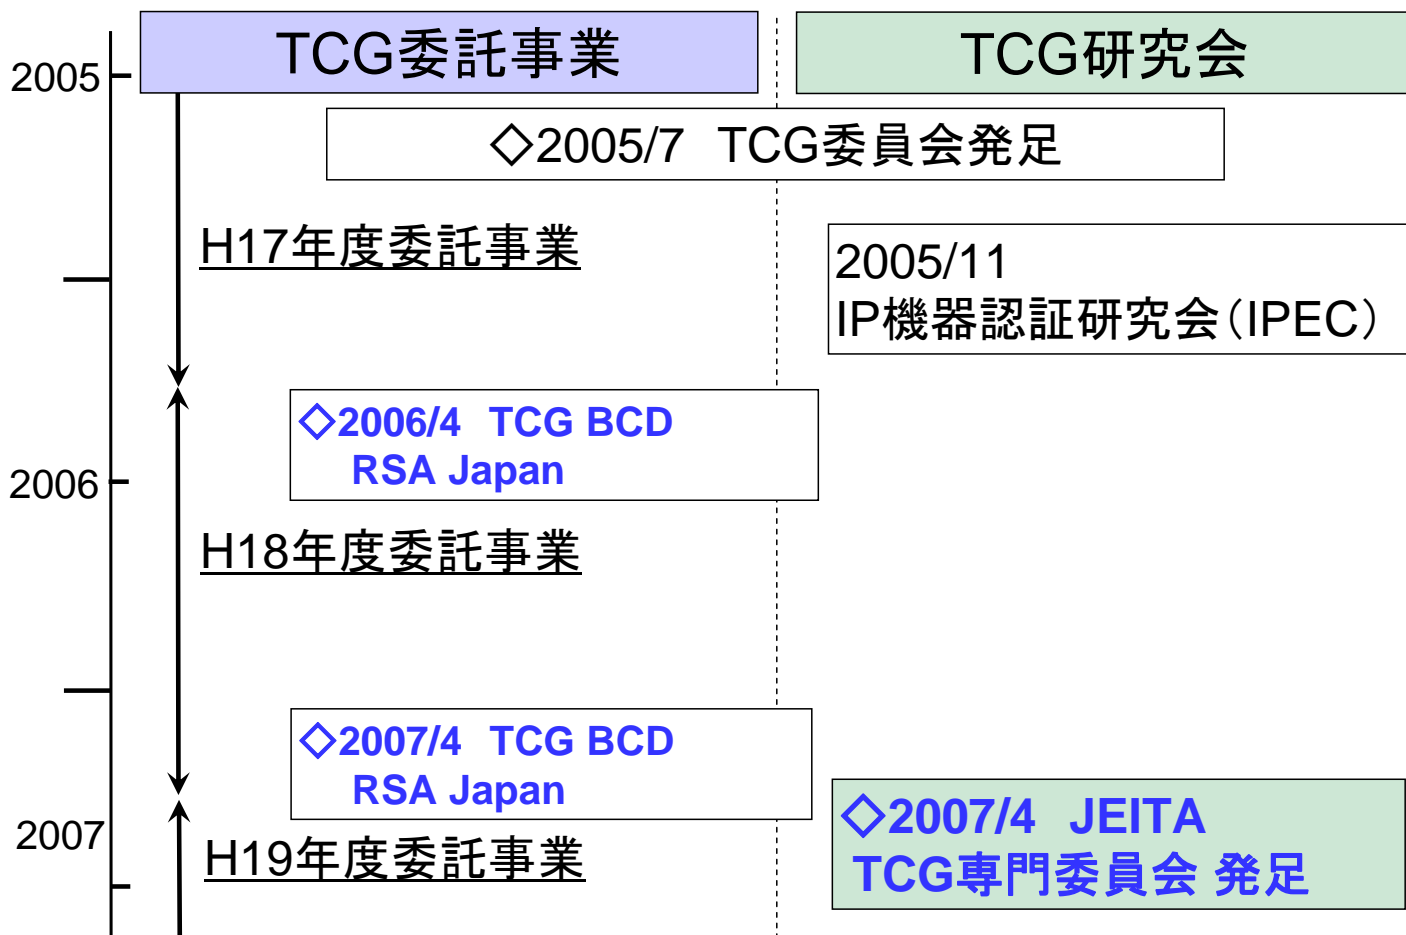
2005

TCG委託事業

TCG研究会

◇2005/7 TCG委員会発足

H17年度委託事業

2005/11
IP機器認証研究会(IPEC)

◇2006/4 TCG BCD
RSA Japan

2006

H18年度委託事業

◇2007/4 TCG BCD
RSA Japan

◇2007/4 JEITA
TCG専門委員会 発足

2007

H19年度委託事業